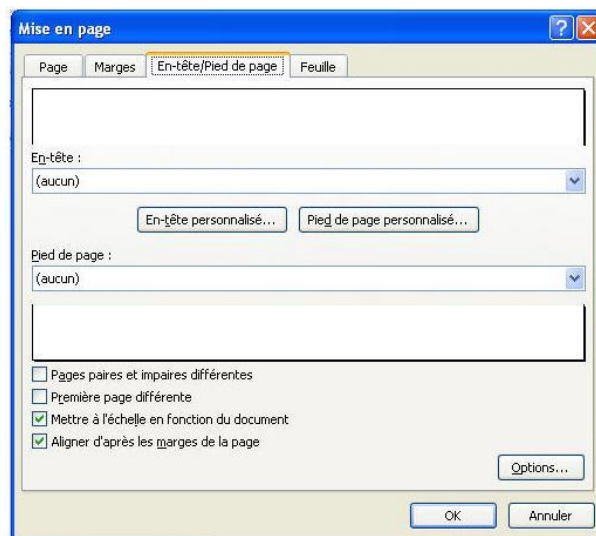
Mise en page

Page
Marges
En-tête/Pied de page
Feuille

En-tête :
(aucun)

En-tête personnalisé...
Pied de page personnalisé...

Pied de page :
(aucun)

Pages paires et impaires différentes
Première page différente
Mettre à l'échelle en fonction du document
Aligner d'après les marges de la page

Options...

OK
Annuler